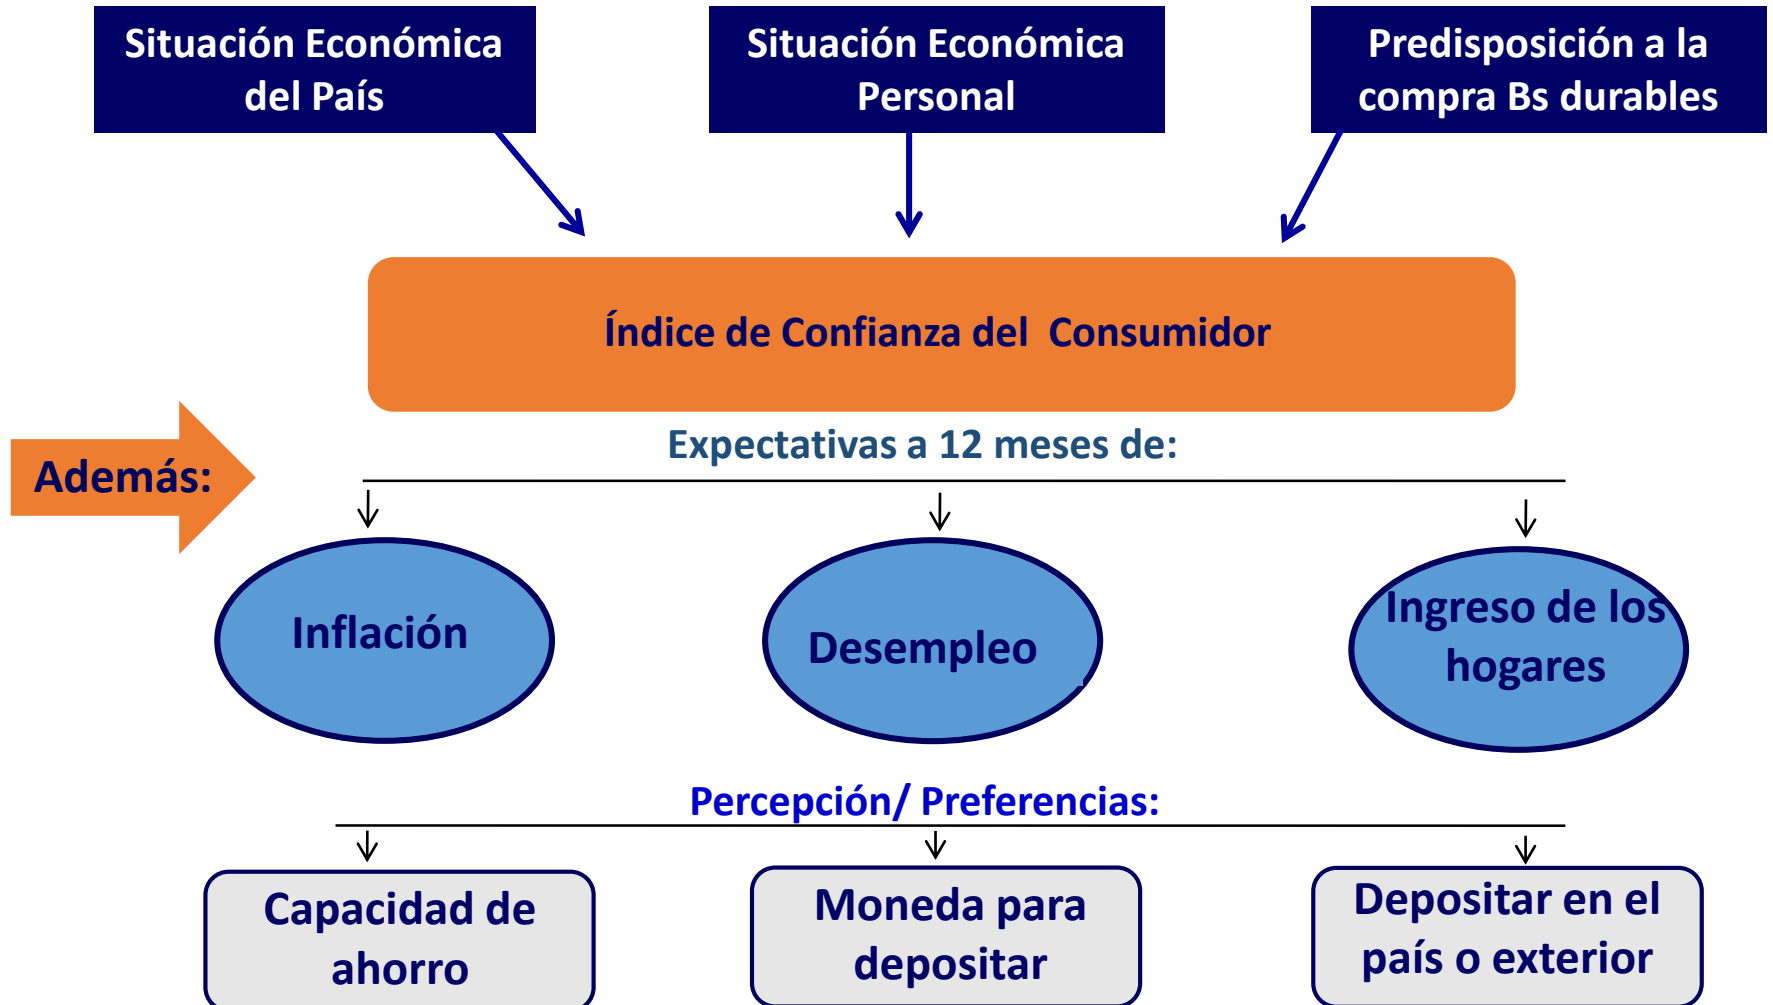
Situación Económica del País

Situación Económica Personal

Predisposición a la compra Bs durables

Índice de Confianza del Consumidor

Además:

Expectativas a 12 meses de:

Inflación

Desempleo

Ingreso de los hogares

Percepción/ Preferencias:

Capacidad de ahorro

Moneda para depositar

Depositar en el país o exterior